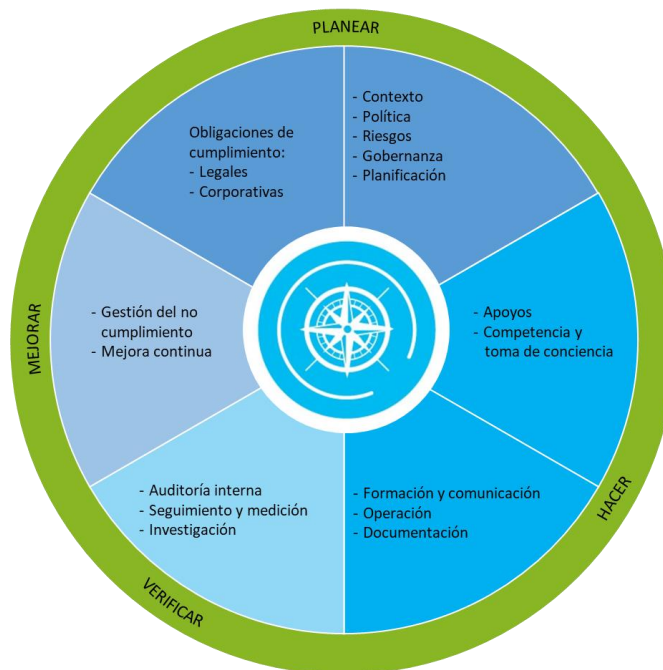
PLANEAR

Obligaciones de cumplimiento:
- Legales
- Corporativas

- Contexto
- Política
- Riesgos
- Gobernanza
- Planificación

MEJORAR

- Gestión del no cumplimiento
- Mejora continua

- Apoyos
- Competencia y toma de conciencia

HACER

- Auditoría interna
- Seguimiento y medición
- Investigación

- Formación y comunicación
- Operación
- Documentación

VERIFICAR